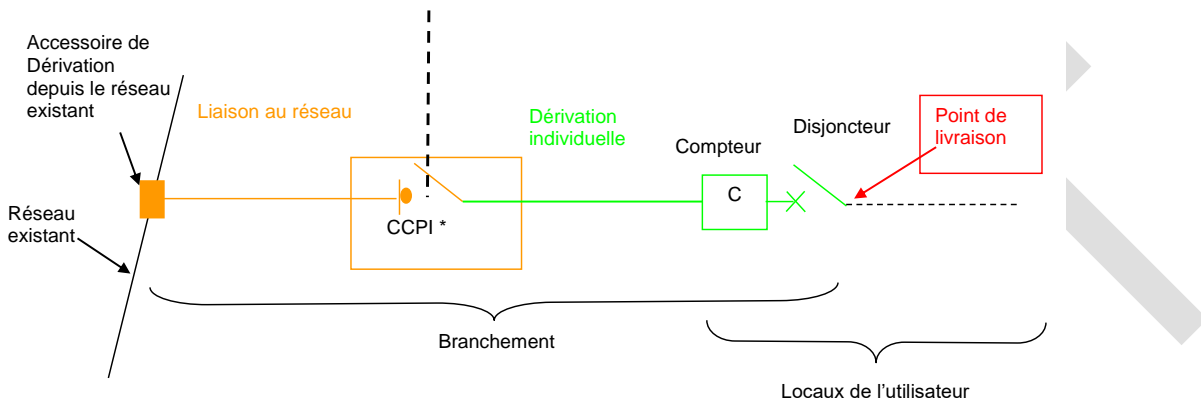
Accessoire de Dérivation depuis le réseau existant

Réseau existant

Liaison au réseau

CCPI *

Dérivation individuelle

Compteur

C

Disjoncteur

Point de livraison

Branchement

Locaux de l'utilisateur